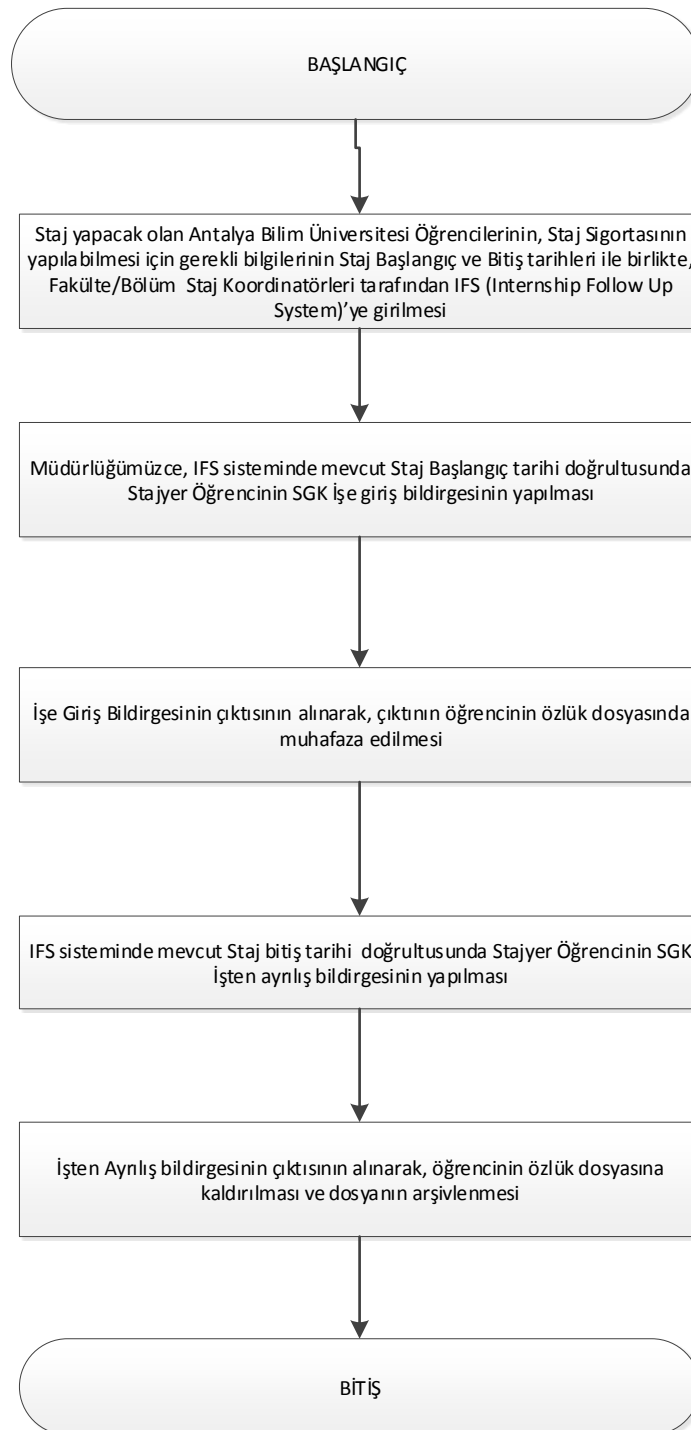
BAŞLANGIÇ

Staj yapacak olan Antalya Bilim Üniversitesi Öğrencilerinin, Staj Sigortasının yapılabilmesi için gerekli bilgilerinin Staj Başlangıç ve Bitiş tarihleri ile birlikte, Fakülte/Bölüm Staj Koordinatörleri tarafından IFS (Internship Follow Up System)'ye girilmesi

Müdürlüğümüzce, IFS sisteminde mevcut Staj Başlangıç tarihi doğrultusunda Stajyer Öğrencinin SGK İşe giriş bildirgesinin yapılması

İşe Giriş Bildirgesinin çıktısının alınarak, çıktının öğrencinin özlük dosyasında muhafaza edilmesi

IFS sisteminde mevcut Staj bitiş tarihi doğrultusunda Stajyer Öğrencinin SGK İşten ayrılış bildirgesinin yapılması

İşten Ayrılış bildirgesinin çıktısının alınarak, öğrencinin özlük dosyasına kaldırılması ve dosyanın arşivlenmesi

BİTİŞ